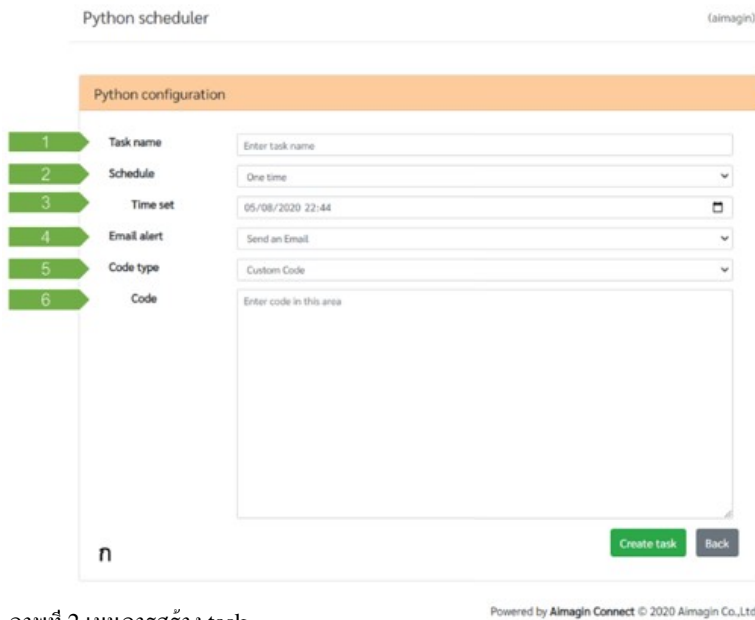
Python scheduler

(aimagin)

Python configuration

1 Task name Enter task name

2 Schedule One time

3 Time set 05/08/2020 22:44

4 Email alert Send an Email

5 Code type Custom Code

6 Code Enter code in this area

ก

Create task Back

Powered by Aimagin Connect © 2020 Aimagin Co.,Ltd

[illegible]ที่ 2 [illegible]การสร้าง task